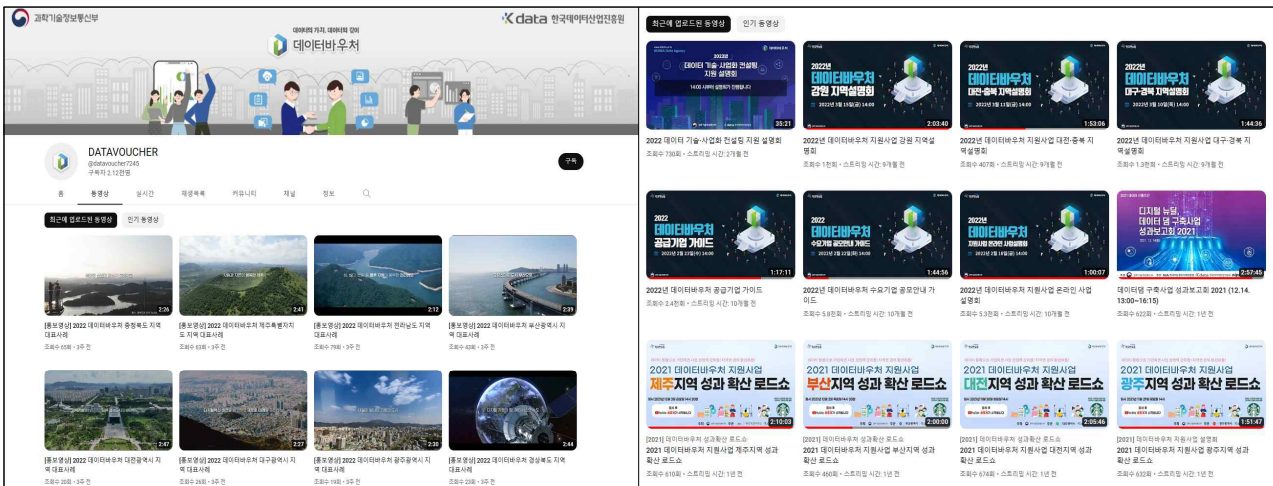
과학기술정보통신부

Kdata 한국데이터산업진흥원

데이터의 가치, 데이터의 힘이

데이터바우처

DATAVOUCHER
@datavoucher7245
구독자 2.13천명

구독

홈 동영상 실시간 재생목록 커뮤니티 채널 정보

최근에 업로드된 동영상 인기 동영상

2:26
[홍보영상] 2022 데이터바우처 충청북도 지역 대표사례
조회수 65회 · 3주 전

2:41
[홍보영상] 2022 데이터바우처 제주특별자치도 지역 대표사례
조회수 63회 · 3주 전

2:12
[홍보영상] 2022 데이터바우처 전라남도 지역 대표사례
조회수 79회 · 3주 전

2:39
[홍보영상] 2022 데이터바우처 부산광역시 지역 대표사례
조회수 43회 · 3주 전

2:47
[홍보영상] 2022 데이터바우처 대전광역시 지역 대표사례
조회수 28회 · 3주 전

2:27
[홍보영상] 2022 데이터바우처 대구광역시 지역 대표사례
조회수 26회 · 3주 전

2:30
[홍보영상] 2022 데이터바우처 광주광역시 지역 대표사례
조회수 19회 · 3주 전

2:44
[홍보영상] 2022 데이터바우처 경상북도 지역 대표사례
조회수 25회 · 3주 전

최근에 업로드된 동영상 인기 동영상

2022
데이터 기술·사업화 컨설팅 지원 설명회
35:21
2022 데이터 기술·사업화 컨설팅 지원 설명회
조회수 730회 · 스트리밍 시간: 2개월 전

2022년 데이터바우처 강원 지역설명회
2:03:40
2022년 데이터바우처 지원사업 강원 지역설명회
조회수 1천회 · 스트리밍 시간: 9개월 전

2022년 데이터바우처 대전·충북 지역설명회
1:53:06
2022년 데이터바우처 지원사업 대전·충북 지역설명회
조회수 407회 · 스트리밍 시간: 9개월 전

2022년 데이터바우처 대구·경북 지역설명회
1:44:36
2022년 데이터바우처 지원사업 대구·경북 지역설명회
조회수 1.3천회 · 스트리밍 시간: 9개월 전

2022 데이터바우처 공급기업 가이드
1:17:11
2022년 데이터바우처 공급기업 가이드
조회수 2.4천회 · 스트리밍 시간: 10개월 전

2022 데이터바우처 수요기업 공모안내 가이드
1:44:56
2022년 데이터바우처 수요기업 공모안내 가이드
조회수 5.8천회 · 스트리밍 시간: 10개월 전

2022 데이터바우처 지원사업 온라인 사업설명회
1:00:07
2022년 데이터바우처 지원사업 온라인 사업설명회
조회수 5.3천회 · 스트리밍 시간: 10개월 전

디지털 뉴딜 데이터 댐 구축사업 성과보고회 2021
2:57:45
데이터댐 구축사업 성과보고회 2021 (12.14. 13:00~16:15)
조회수 622회 · 스트리밍 시간: 1년 전

2021 데이터바우처 지원사업 제주지역 성과 확산 로드쇼
2:10:03
[2021] 데이터바우처 성과확산 로드쇼
2021 데이터바우처 지원사업 제주지역 성과 확산 로드쇼
조회수 610회 · 스트리밍 시간: 1년 전

2021 데이터바우처 지원사업 부산지역 성과 확산 로드쇼
2:00:00
[2021] 데이터바우처 성과확산 로드쇼
2021 데이터바우처 지원사업 부산지역 성과 확산 로드쇼
조회수 460회 · 스트리밍 시간: 1년 전

2021 데이터바우처 지원사업 대전지역 성과 확산 로드쇼
2:05:46
[2021] 데이터바우처 성과확산 로드쇼
2021 데이터바우처 지원사업 대전지역 성과 확산 로드쇼
조회수 674회 · 스트리밍 시간: 1년 전

2021 데이터바우처 지원사업 광주지역 성과 확산 로드쇼
1:51:47
[2021] 데이터바우처 지원사업 설명회
2021 데이터바우처 지원사업 광주지역 성과 확산 로드쇼
조회수 632회 · 스트리밍 시간: 1년 전